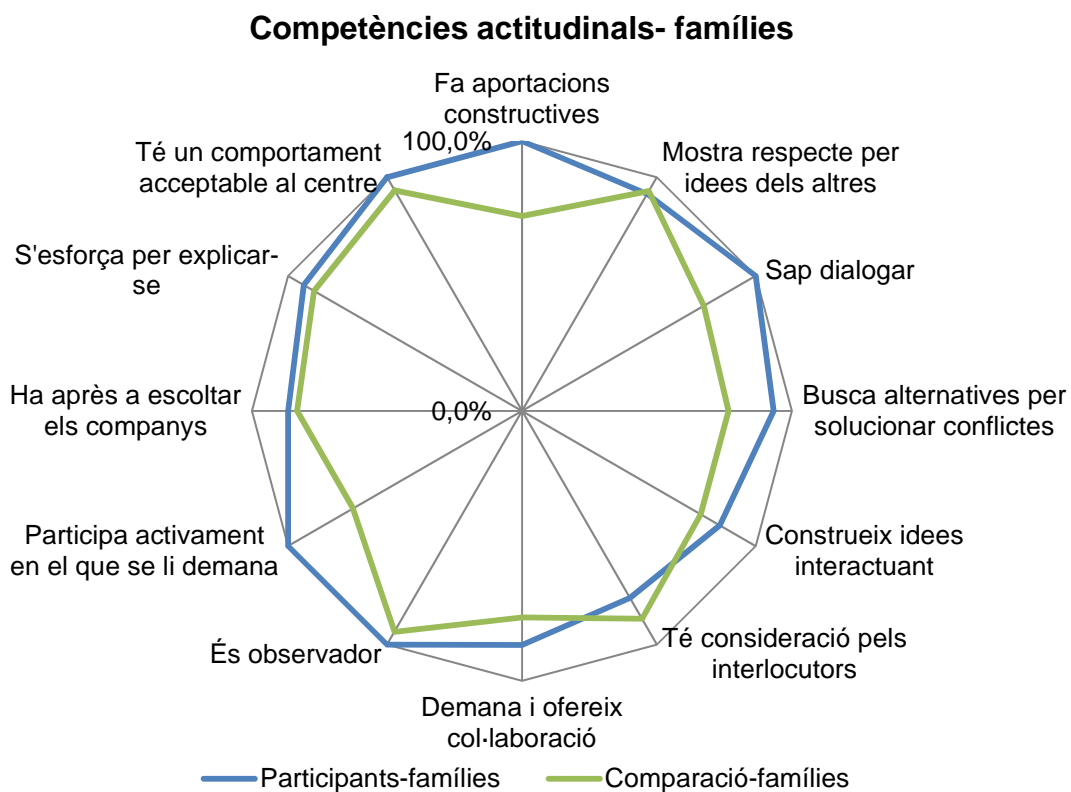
Competències actitudinals- famílies

Fa aportacions constructives

Mostra respecte per idees dels altres

Sap dialogar

Busca alternatives per solucionar conflictes

Construeix idees interactuant

Té consideració pels interlocutors

Demana i ofereix col·laboració

És observador

Participa activament en el que se li demana

Ha après a escoltar els companys

S'esforça per explicar-se

Té un comportament acceptable al centre

100,0%

0,0%

Participants-famílies
Comparació-famílies